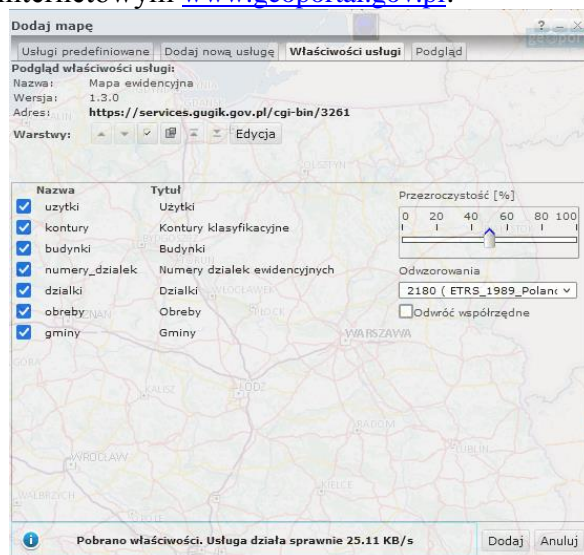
internetowym www.geoportal.gov.pl:

Dodaj mapę

Usługi predefiniowane | Dodaj nową usługę | Właściwości usługi | Podgląd

Podgląd właściwości usługi:
Nazwa: Mapa ewidencyjna
Wersja: 1.3.0
Adres: https://services.gugik.gov.pl/cgi-bin/3261

Warstwy: Edycja

| Nazwa | Tytuł |
|---|---|
| uzytki | Użytki |
| kontury | Kontury klasyfikacyjne |
| budynki | Budynki |
| numery_dzialek | Numery działek ewidencyjnych |
| dzialki | Działki |
| obreby | Obręby |
| gminy | Gminy |

Przezroczystość [%]
0 20 40 60 80 100

Odwzorowania
2180 ( ETRS_1989_Polanc

Odwróć współrzędne

SZCZECIN
WŁOCŁAWEK
PŁOCK
WARSZAWA
ŁÓDŹ
KALISZ
RADOM
WROCŁAW
KIELCE
WAŁBRZYCH

Pobrano właściwości. Usługa działa sprawnie 25.11 KB/s

Dodaj Anuluj